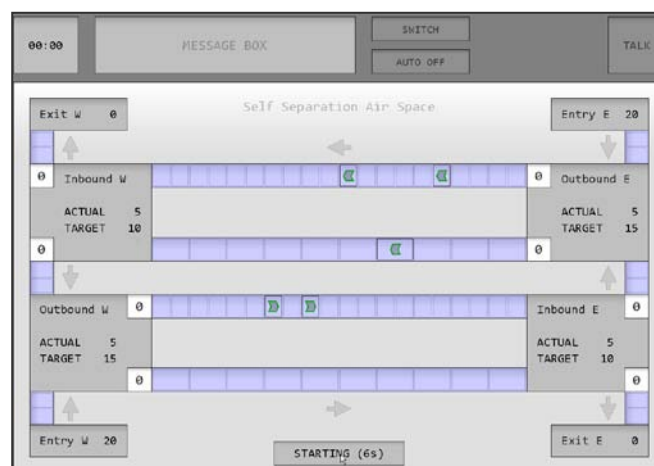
00:00

MESSAGE BOX

SWITCH

AUTO OFF

TALK

Exit W 0

Self Separation Air Space

Entry E 20

0 Inbound W

ACTUAL 5
TARGET 10

0

0 Outbound E

ACTUAL 5
TARGET 15

0

Outbound W 0

ACTUAL 5
TARGET 15

0

Inbound E 0

ACTUAL 5
TARGET 10

0

Entry W 20

STARTING (6s)

Exit E 0